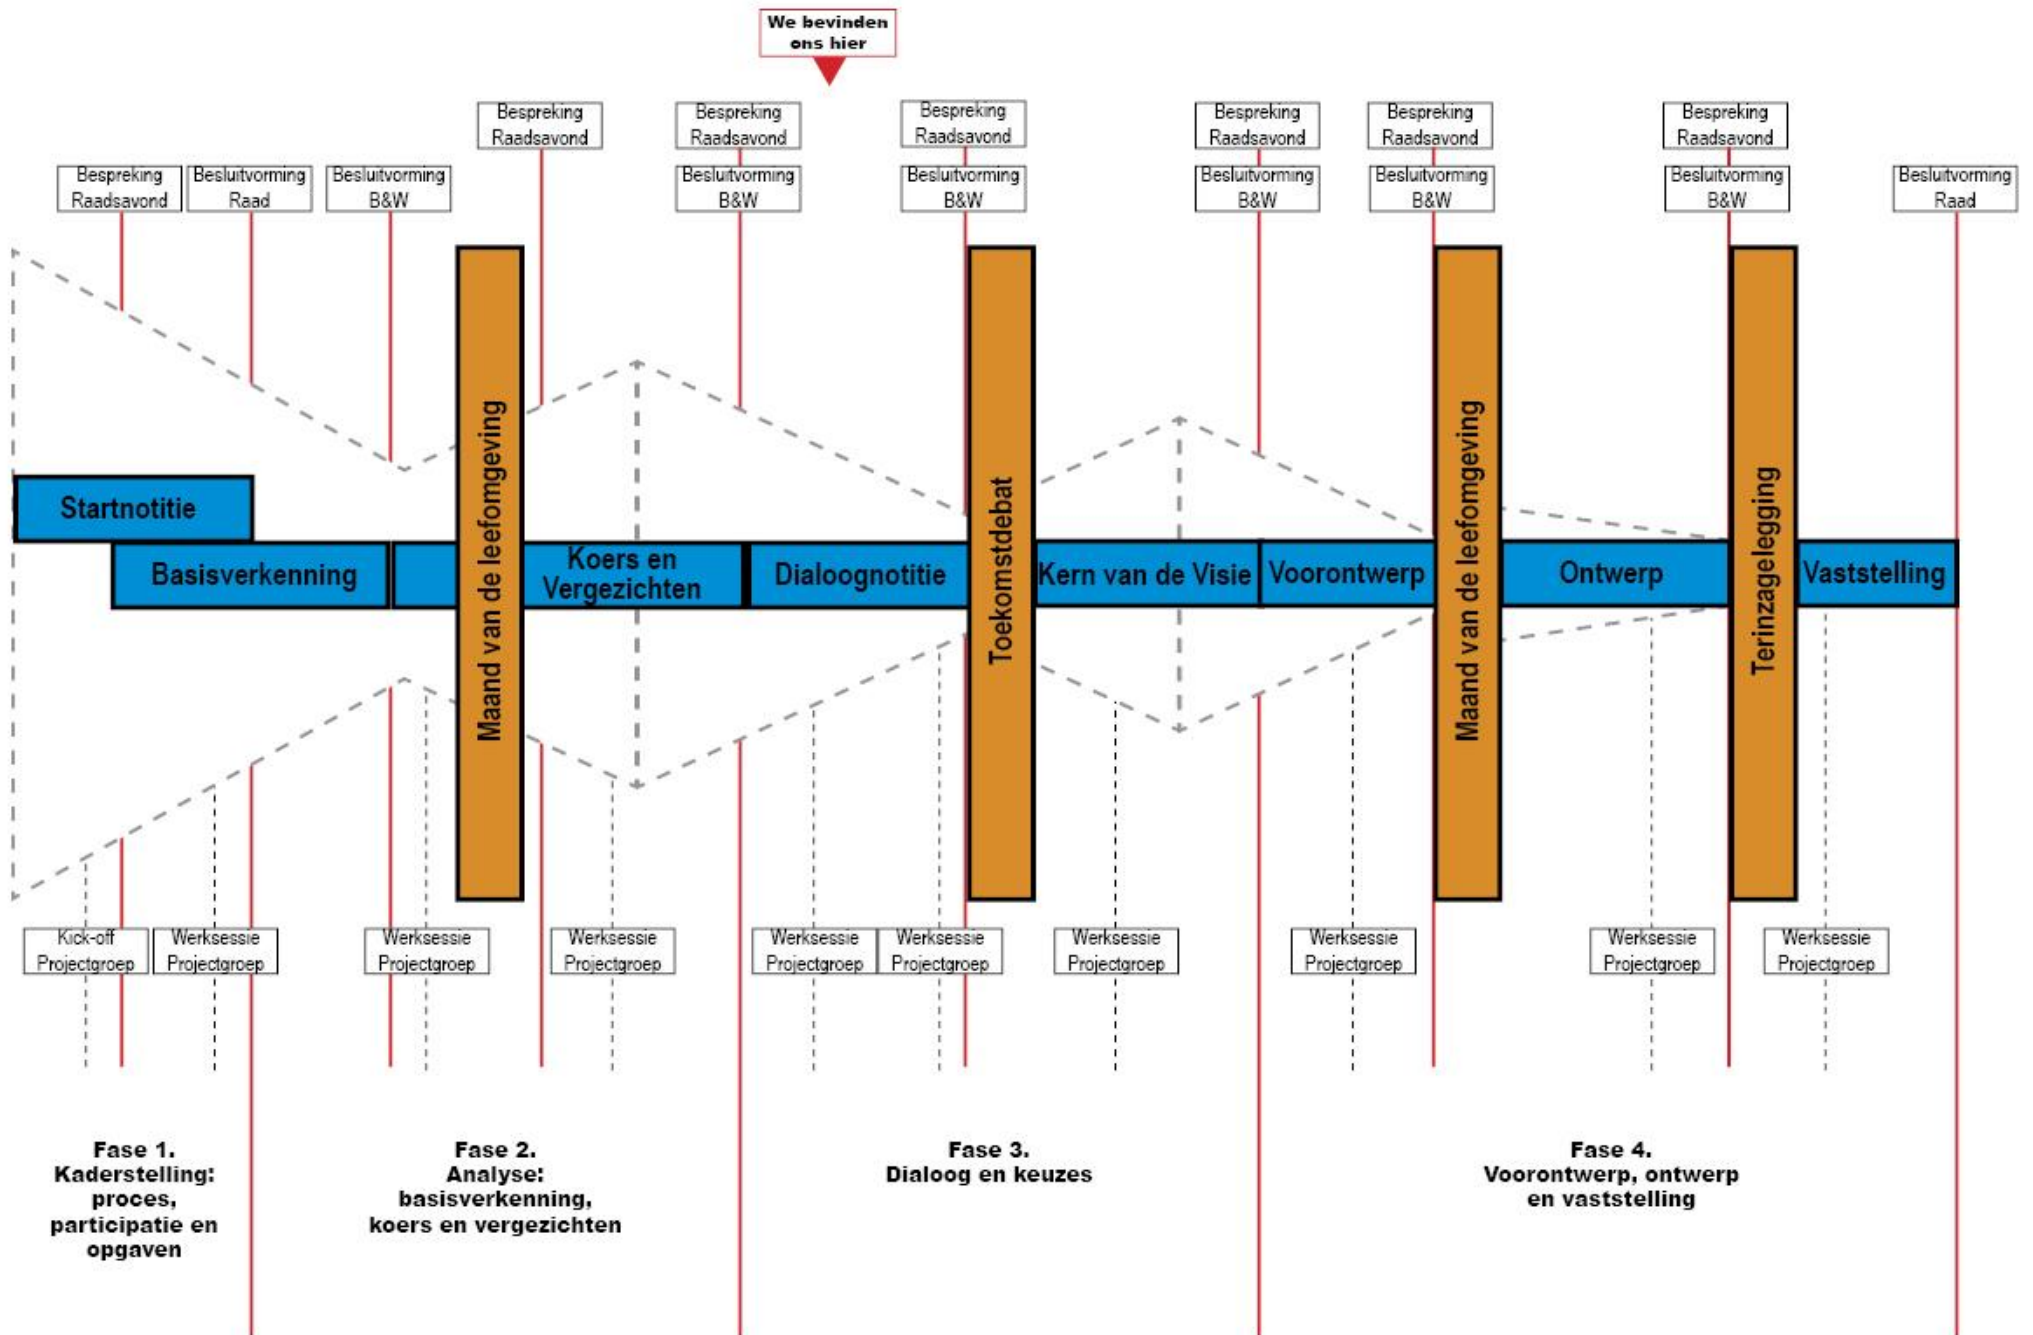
We bevinden ons hier

Bespreking Raadsavond

Bespreking Raadsavond

Bespreking Raadsavond

Bespreking Raadsavond

Bespreking Raadsavond

Bespreking Raadsavond

Bespreking Raadsavond

Besluitvorming Raad

Besluitvorming B&W

Besluitvorming B&W

Besluitvorming B&W

Besluitvorming B&W

Besluitvorming B&W

Besluitvorming B&W

Besluitvorming Raad

Startnotitie

Basisverkenning

Maand van de leefomgeving

Koers en Vergezichten

Dialoognotitie

Toekomstdebat

Kern van de Visie

Voorontwerp

Maand van de leefomgeving

Ontwerp

Terinzagelegging

Vaststelling

Kick-off Projectgroep

Werksessie Projectgroep

Werksessie Projectgroep

Werksessie Projectgroep

Werksessie Projectgroep

Werksessie Projectgroep

Werksessie Projectgroep

Werksessie Projectgroep

Werksessie Projectgroep

Werksessie Projectgroep

Fase 1. Kaderstelling: proces, participatie en opgaven

Fase 2. Analyse: basisverkenning, koers en vergezichten

Fase 3. Dialoog en keuzes

Fase 4. Voorontwerp, ontwerp en vaststelling